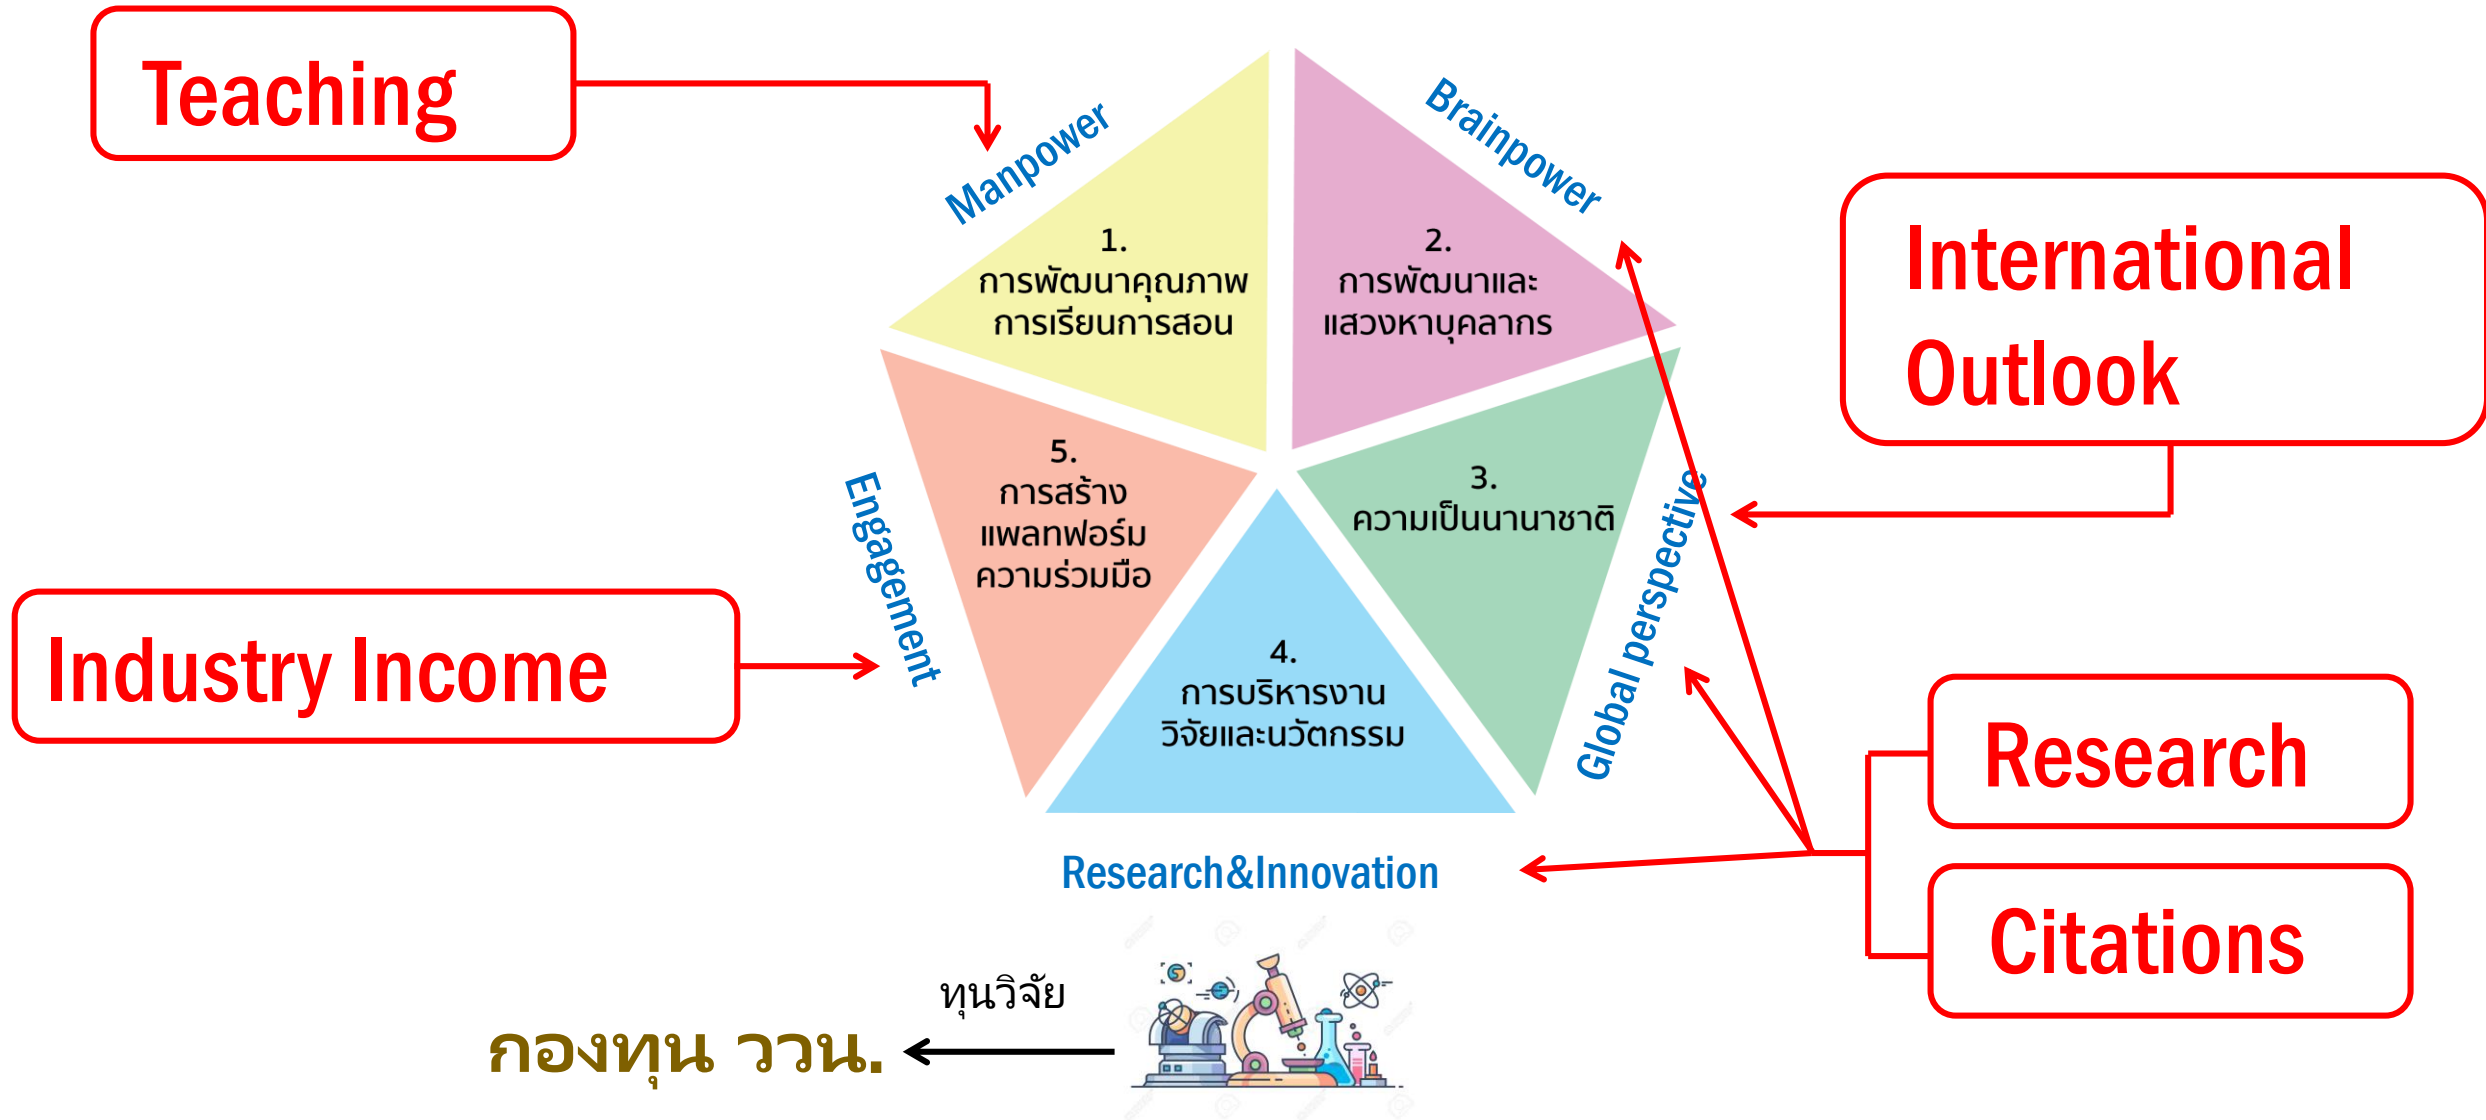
Teaching

Manpower

Brainpower

International Outlook

1.
การพัฒนาคุณภาพการเรียนการสอน

2.
การพัฒนาและแสวงหาบุคลากร

3.
ความเป็นนานาชาติ

4.
การบริหารงานวิจัยและนวัตกรรม

5.
การสร้างแพลทฟอร์มความร่วมมือ

Engagement

Global perspective

Industry Income

Research

Citations

Research&Innovation

ทุนวิจัย

กองทุน ววน.